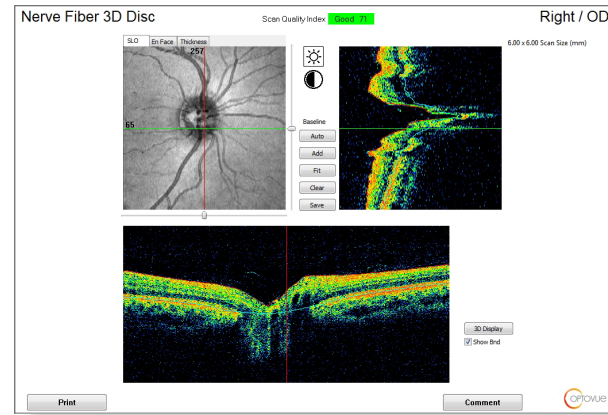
Nerve Fiber 3D Disc

Scan Quality Index Good 71

Right / OD

SLO En Face Thickness

257

65

6.00 x 6.00 Scan Size (mm)

Baseline

Auto

Add

Fit

Clear

Save

3D Display

Show Bnd

Print

Comment

OPTOVUE